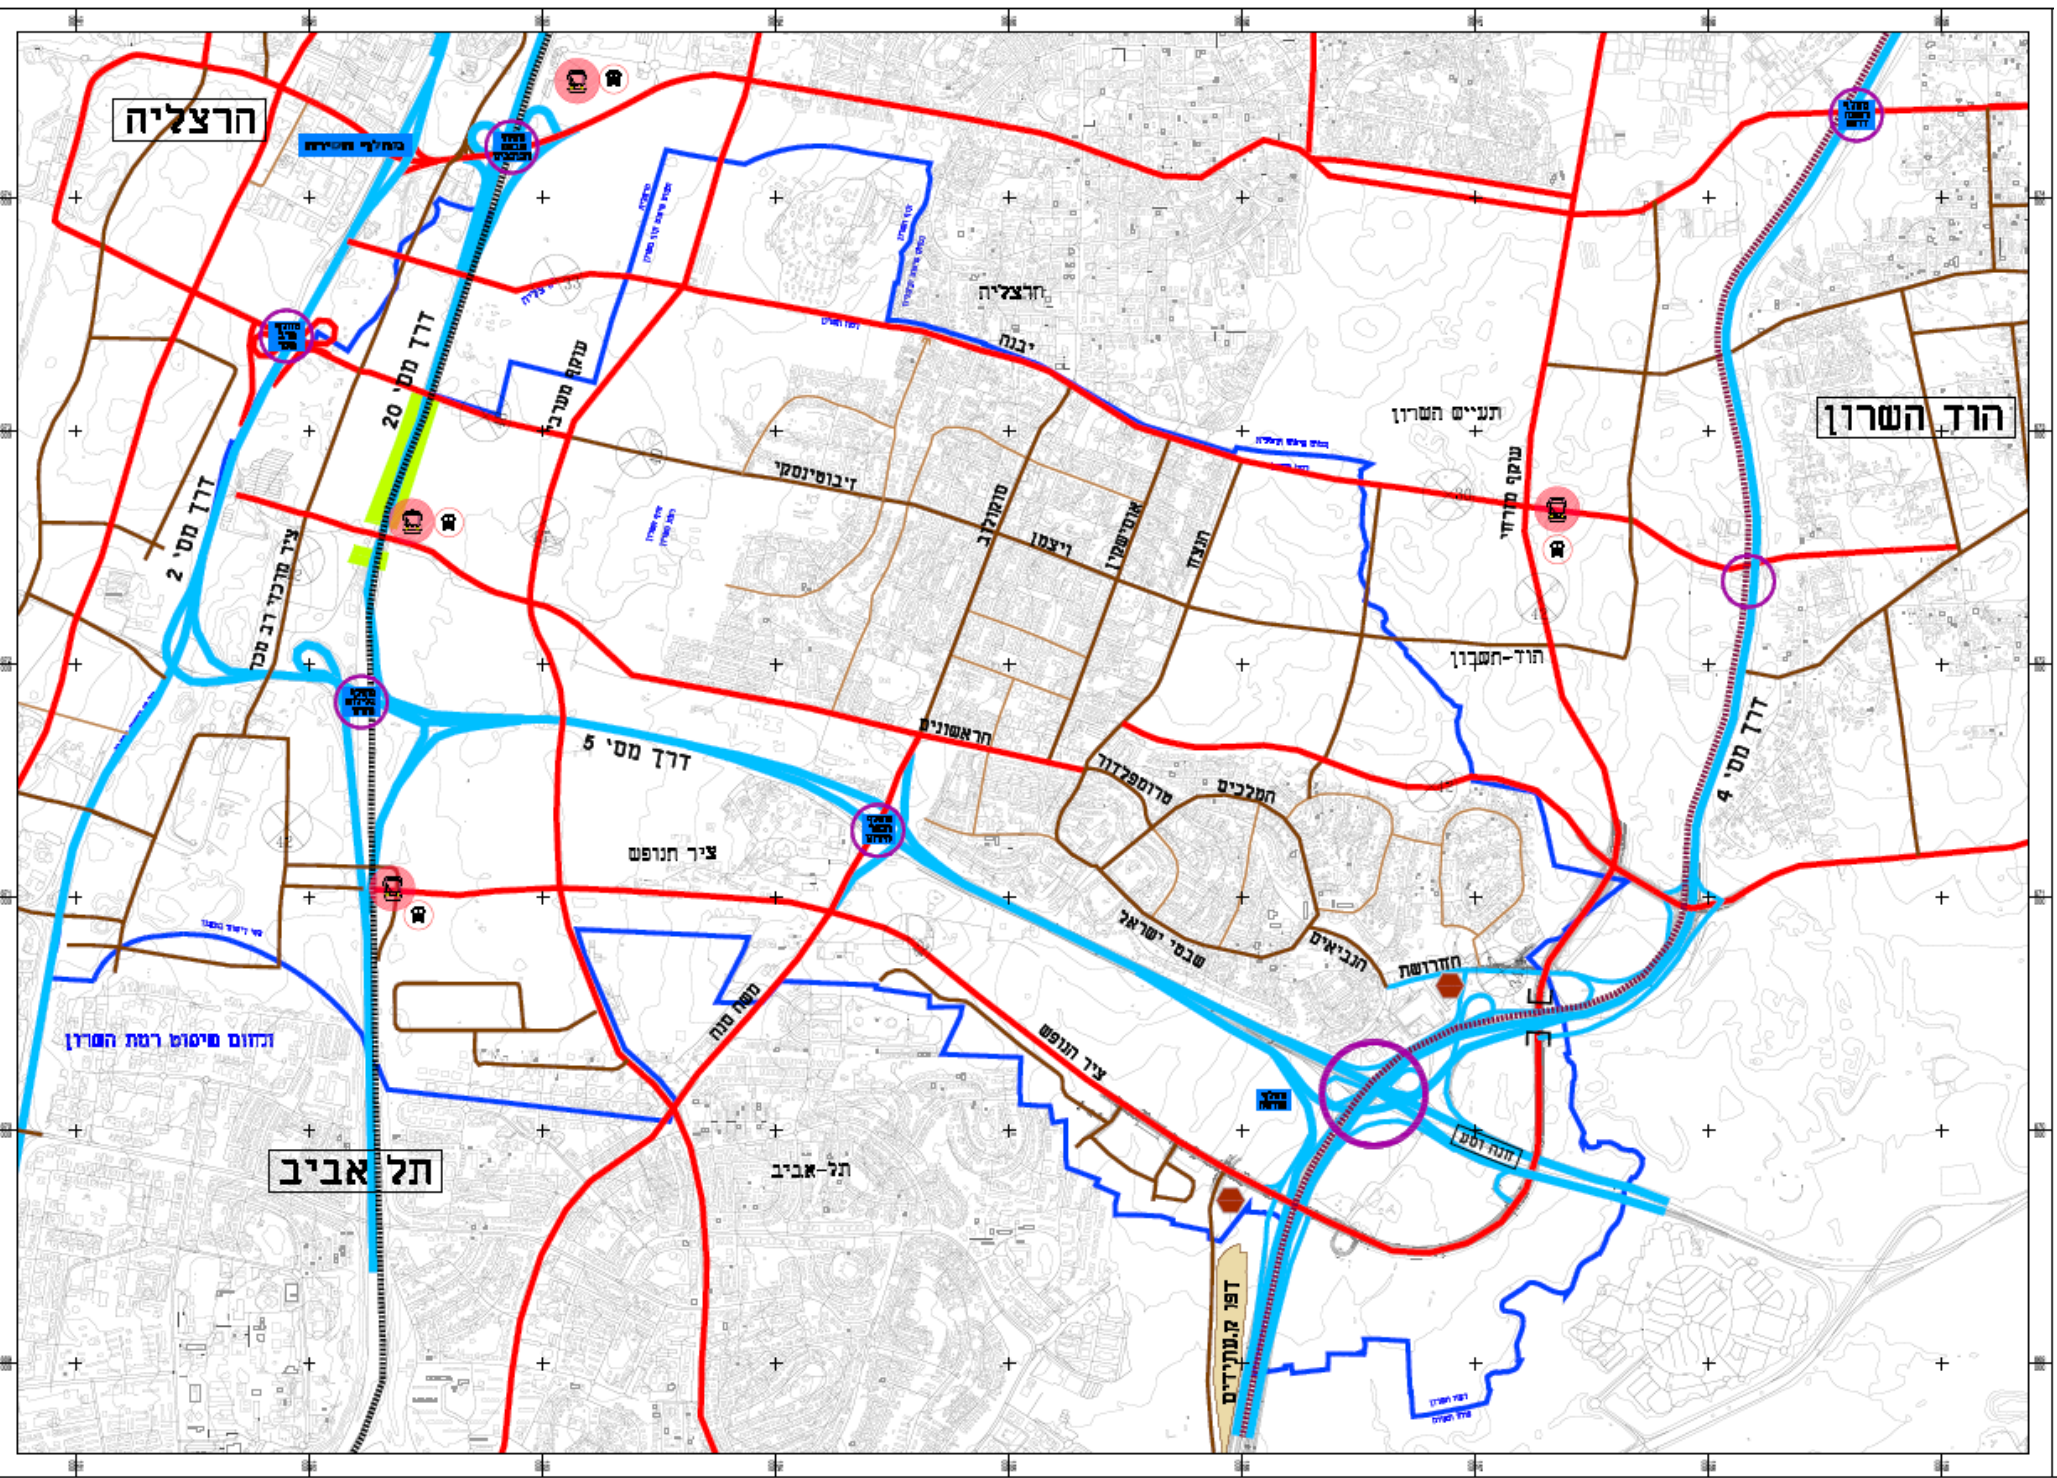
הרצליה

הוד השרון

תל אביב

מחלף הסירה

דרך מס׳ 20

דרך מס׳ 2

ציר מרכזי רב מכר

עוקף מערבי

הרצליה

יבנה

ז׳בוטינסקי

סוקולוב

ויצמן

אוסישקין

תעייס השרון

עוקף מזרחי

הוד-חשבון

הראשונים

דרך מס׳ 5

ציר חנופש

שבטי ישראל

הנביאים

חרושת

המלכים

טרומפלדור

ציר הנופש

משה סנה

תל-אביב

תחום פיסום רמת השרון

דרך מס׳ 4

דפו ק.מעורבים

הנהר דסע

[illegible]